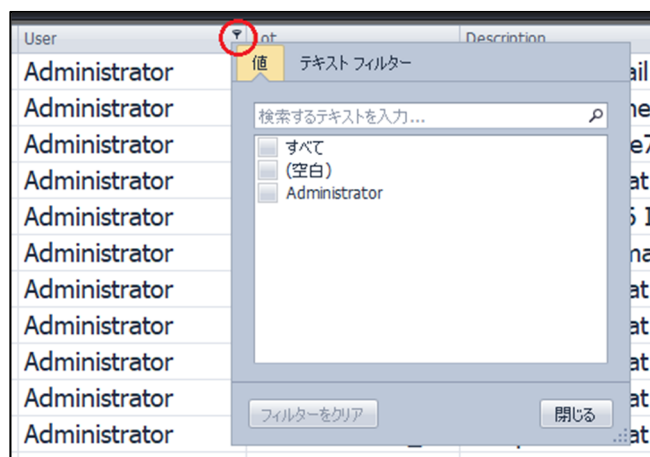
User

Lot

Description

Administrator

Administrator

Administrator

Administrator

Administrator

Administrator

Administrator

Administrator

Administrator

Administrator

Administrator

値

テキスト フィルター

検索するテキストを入力...

すべて

(空白)

Administrator

フィルターをクリア

閉じる

ail

he

e7

at

5 1

na

at

at

at

at

at